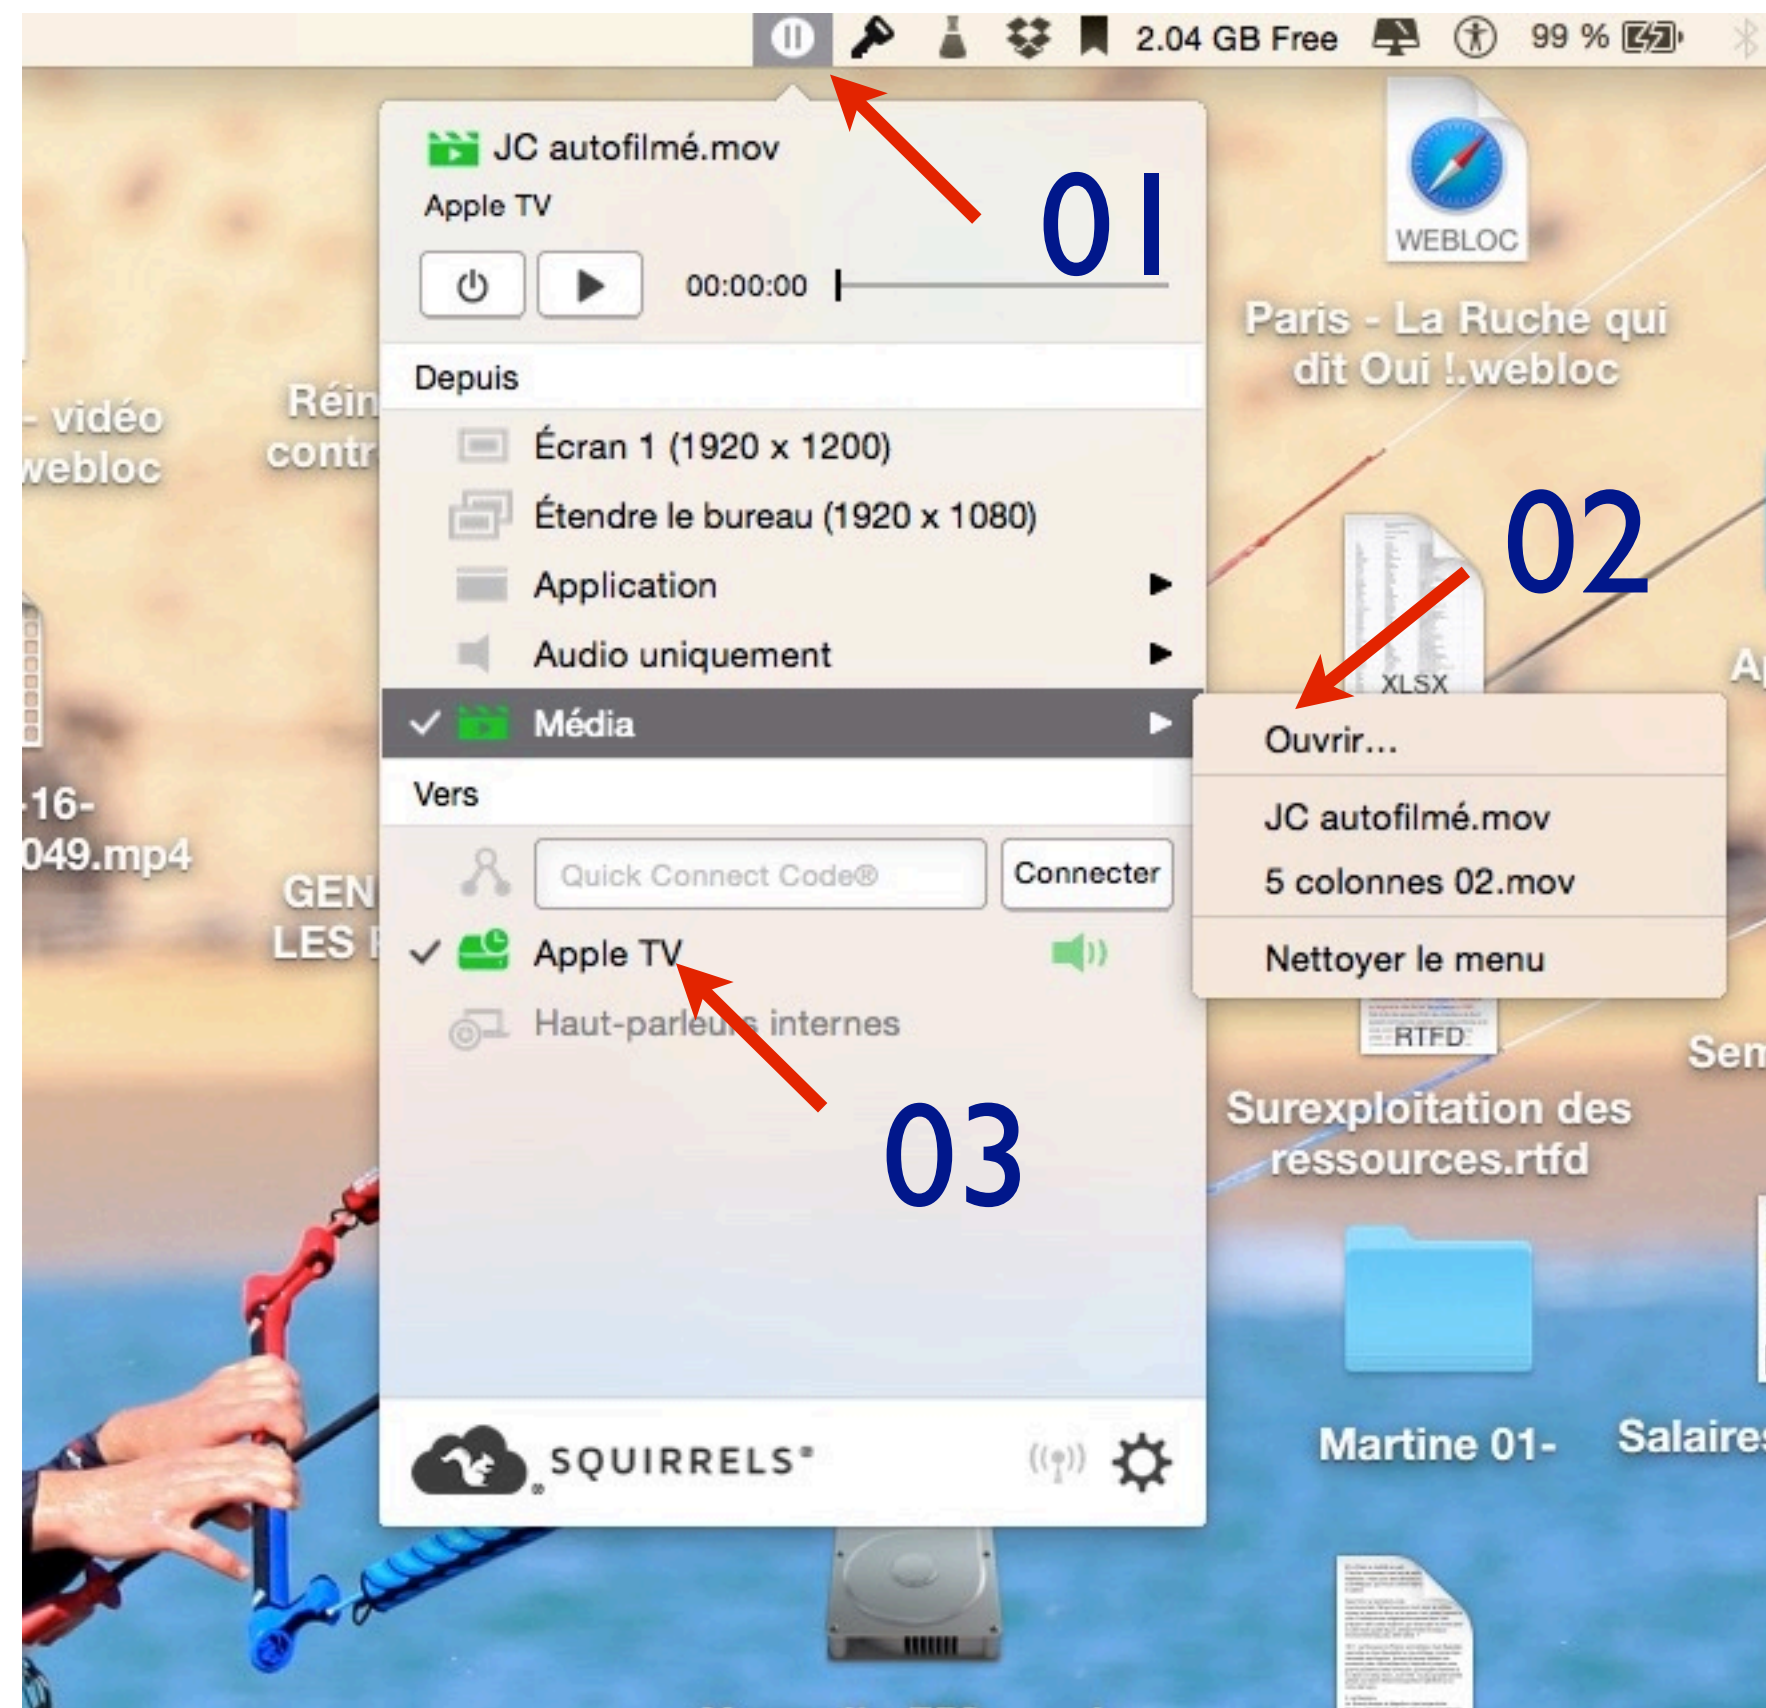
2.04 GB Free 99 %

JC autofilmé.mov
Apple TV
00:00:00

01

Depuis
Écran 1 (1920 x 1200)
Étendre le bureau (1920 x 1080)
Application
Audio uniquement
Média

Vers
Quick Connect Code®
Connecter
Apple TV
Haut-parleurs internes

SQUIRRELS®

02

Ouvrir...
JC autofilmé.mov
5 colonnes 02.mov
Nettoyer le menu

03

WEBLOC
Paris - La Ruche qui dit Oui !.webloc
XLSX
RTFD
Surexploitation des ressources.rtfd
Martine 01-
Salaires
Sem
A
- vidéo
webloc
Réin
contr
-16-
049.mp4
GEN
LES